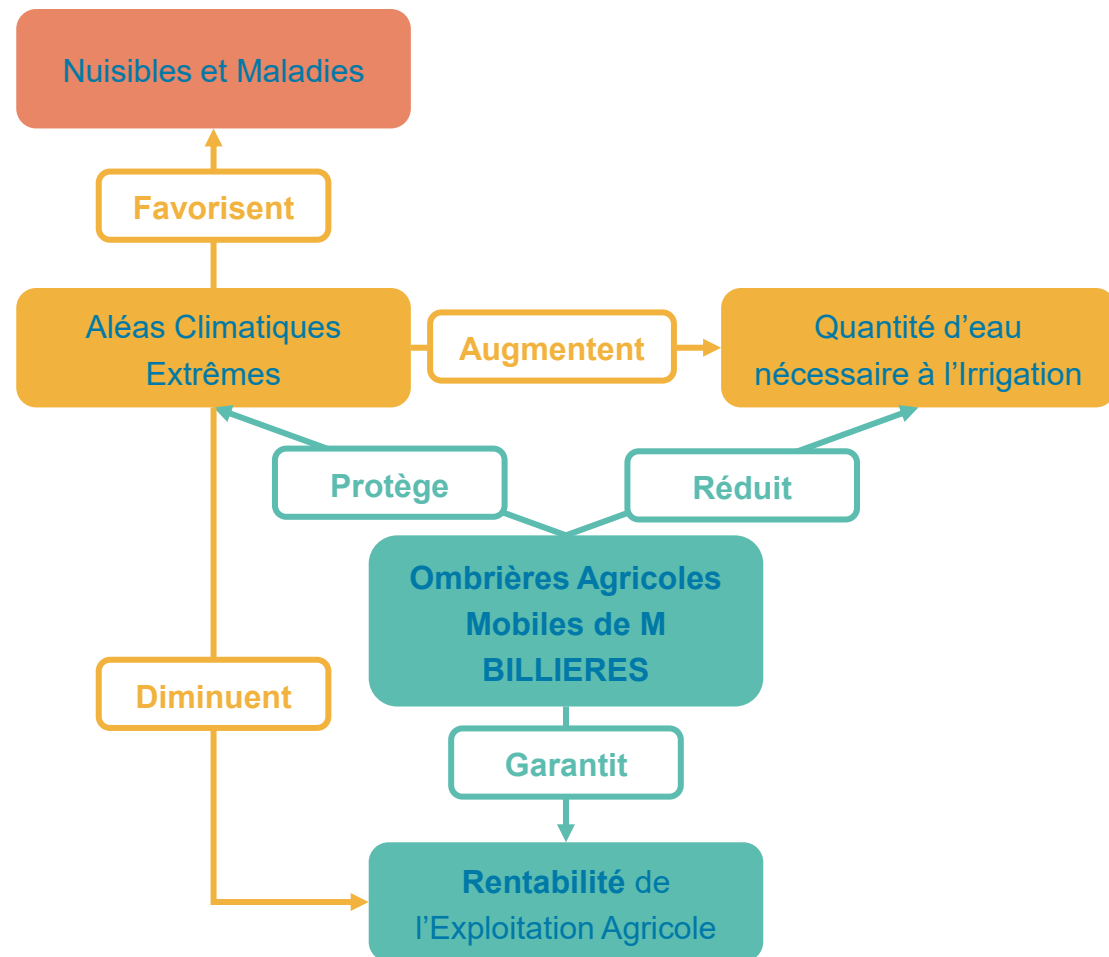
Nuisibles et Maladies

Favorisent

Aléas Climatiques Extrêmes

Augmentent

Quantité d’eau nécessaire à l’Irrigation

Protège

Réduit

Ombrières Agricoles Mobiles de M BILLIERES

Diminuent

Garantit

Rentabilité de l’Exploitation Agricole